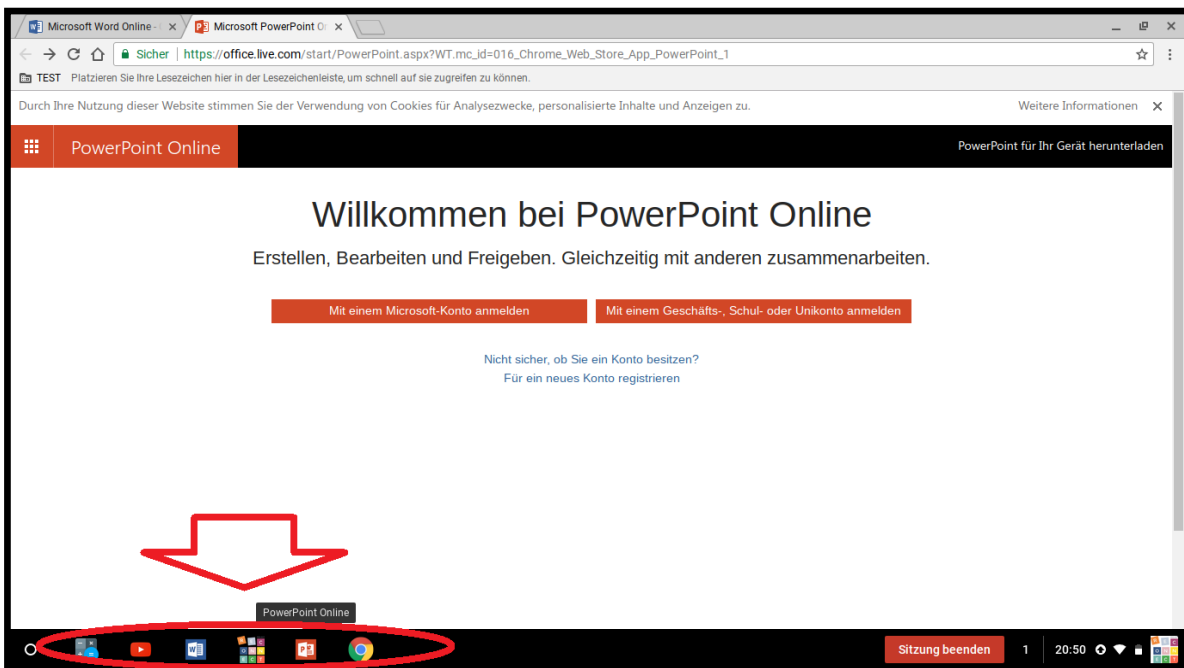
Microsoft Word Online - | ×
Microsoft PowerPoint O ×

Sicher | https://office.live.com/start/PowerPoint.aspx?WT.mc_id=016_Chrome_Web_Store_App_PowerPoint_1

TEST Platzieren Sie Ihre Lesezeichen hier in der Lesezeichenleiste, um schnell auf sie zugreifen zu können.

Durch Ihre Nutzung dieser Website stimmen Sie der Verwendung von Cookies für Analysezwecke, personalisierte Inhalte und Anzeigen zu. Weitere Informationen ×

PowerPoint Online

PowerPoint für Ihr Gerät herunterladen

Willkommen bei PowerPoint Online

Erstellen, Bearbeiten und Freigeben. Gleichzeitig mit anderen zusammenarbeiten.

Mit einem Microsoft-Konto anmelden

Mit einem Geschäfts-, Schul- oder Unikonto anmelden

Nicht sicher, ob Sie ein Konto besitzen?
Für ein neues Konto registrieren

PowerPoint Online

Sitzung beenden 1 20:50